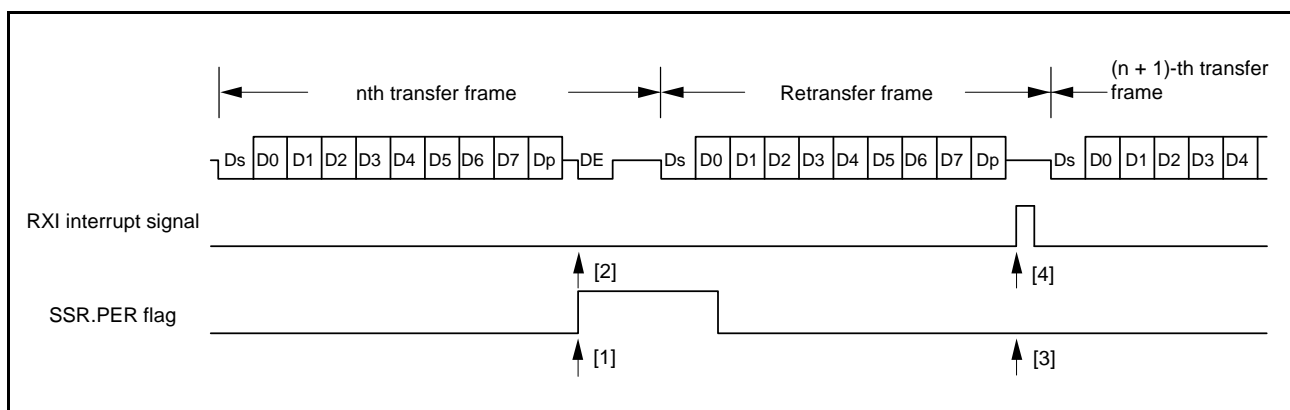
nth transfer frame

Retransfer frame

(n + 1)-th transfer frame

Ds D0 D1 D2 D3 D4 D5 D6 D7 Dp DE Ds D0 D1 D2 D3 D4 D5 D6 D7 Dp Ds D0 D1 D2 D3 D4

RXI interrupt signal

[2]

[4]

SSR.PER flag

[1]

[3]